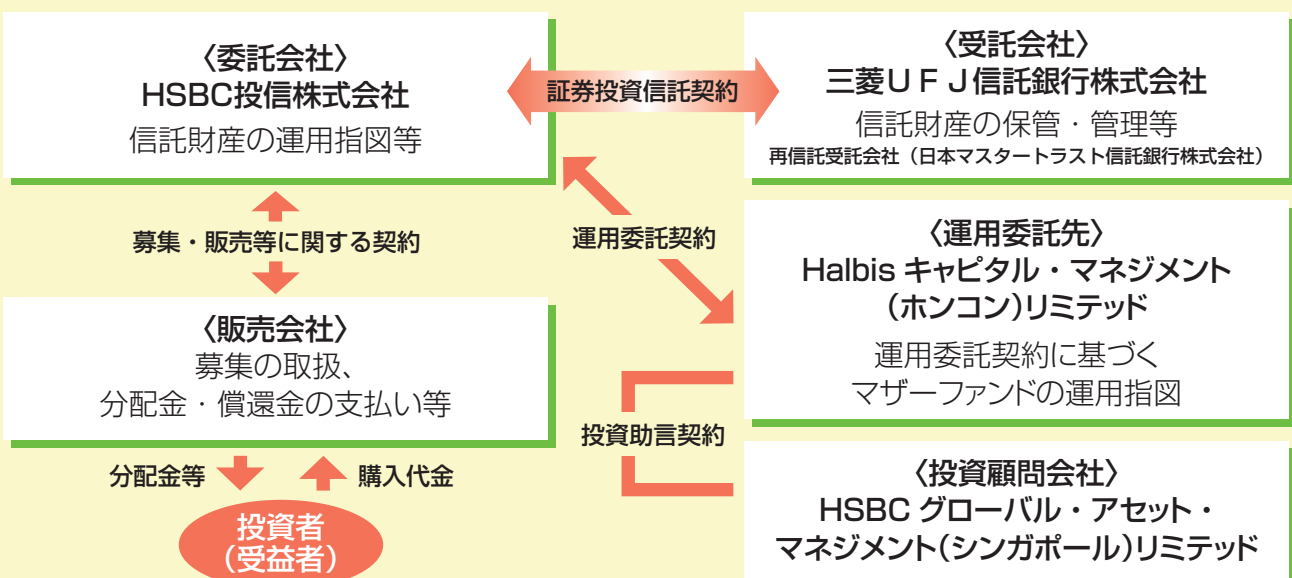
〈委託会社〉
HSBC投信株式会社
信託財産の運用指図等

証券投資信託契約

〈受託会社〉
三菱ＵＦＪ信託銀行株式会社
信託財産の保管・管理等
再信託受託会社（日本マスタートラスト信託銀行株式会社）

募集・販売等に関する契約

運用委託契約

〈運用委託先〉
Halbis キャピタル・マネジメント（ホンコン）リミテッド
運用委託契約に基づくマザーファンドの運用指図

〈販売会社〉
募集の取扱、
分配金・償還金の支払い等

投資助言契約

分配金等

購入代金

投資者
（受益者）

〈投資顧問会社〉
HSBC グローバル・アセット・マネジメント（シンガポール）リミテッド